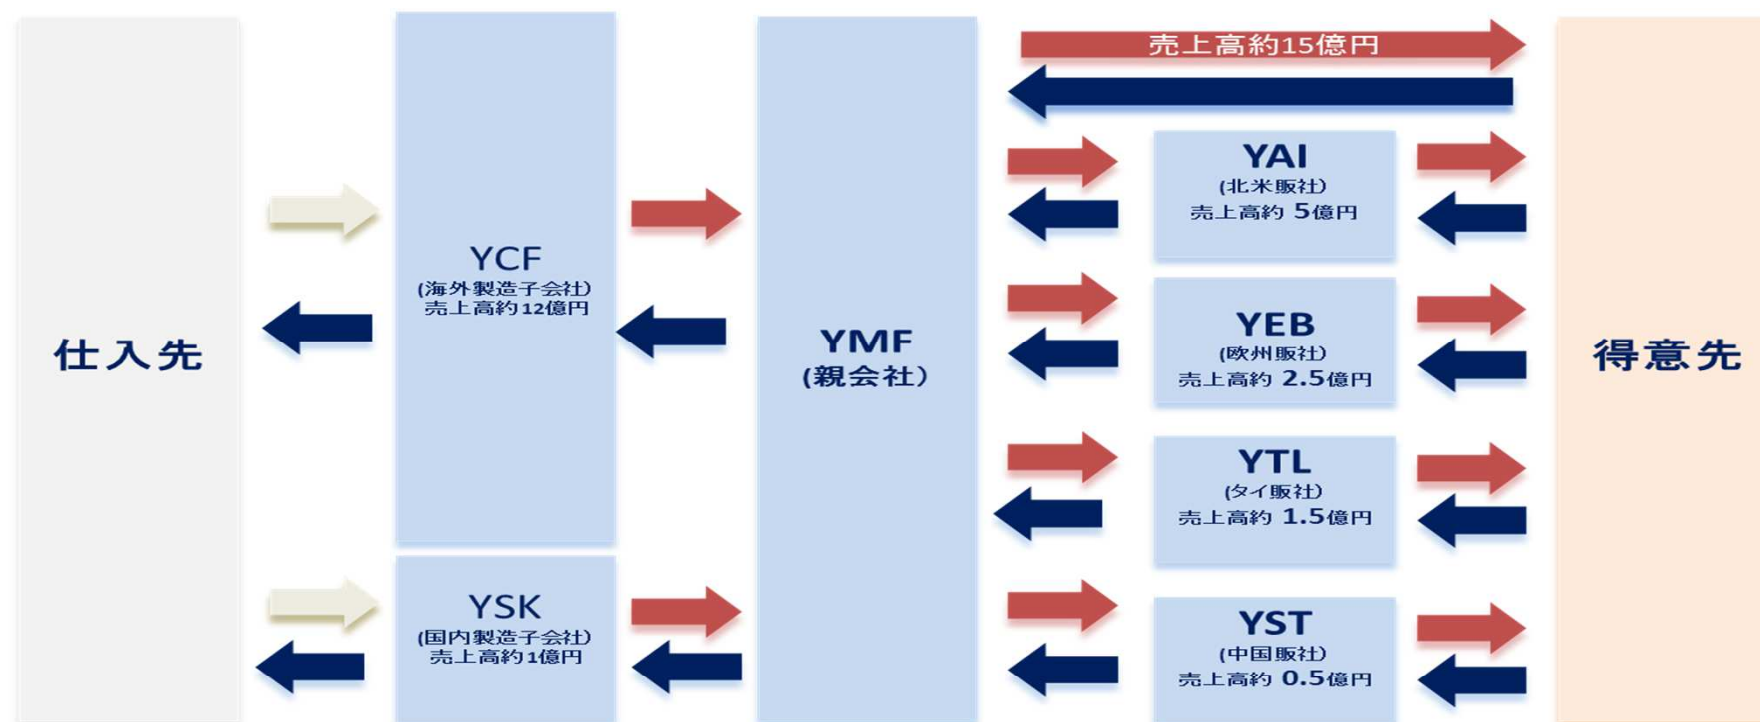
仕入先

YCF
(海外製造子会社)
売上高約12億円

YSK
(国内製造子会社)
売上高約1億円

YMF
(親会社)

売上高約15億円

YAI
(北米販社)
売上高約 5億円

YEB
(欧州販社)
売上高約 2.5億円

YTL
(タイ販社)
売上高約 1.5億円

YST
(中国販社)
売上高約 0.5億円

得意先